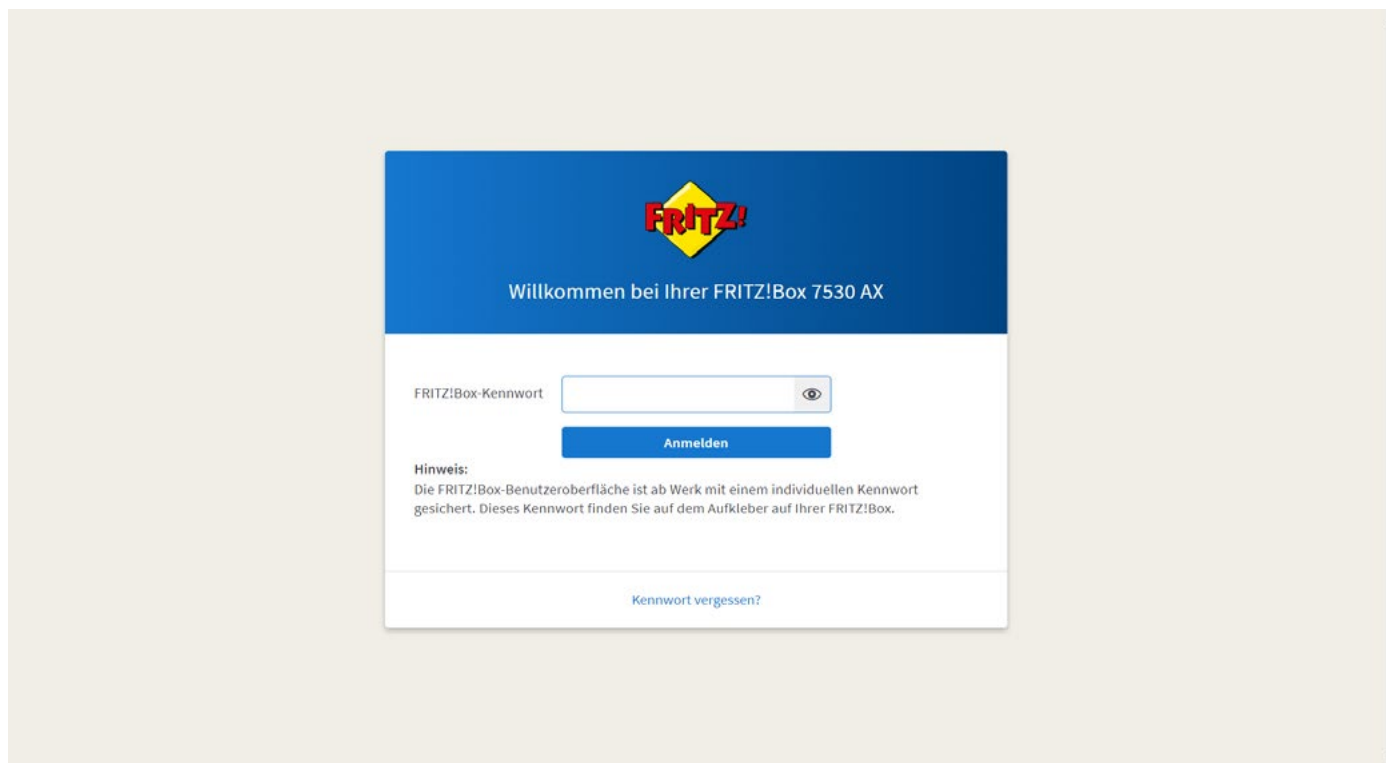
FRITZ!

Willkommen bei Ihrer FRITZ!Box 7530 AX

FRITZ!Box-Kennwort

Anmelden

Hinweis:
Die FRITZ!Box-Benutzeroberfläche ist ab Werk mit einem individuellen Kennwort gesichert. Dieses Kennwort finden Sie auf dem Aufkleber auf Ihrer FRITZ!Box.

Kennwort vergessen?